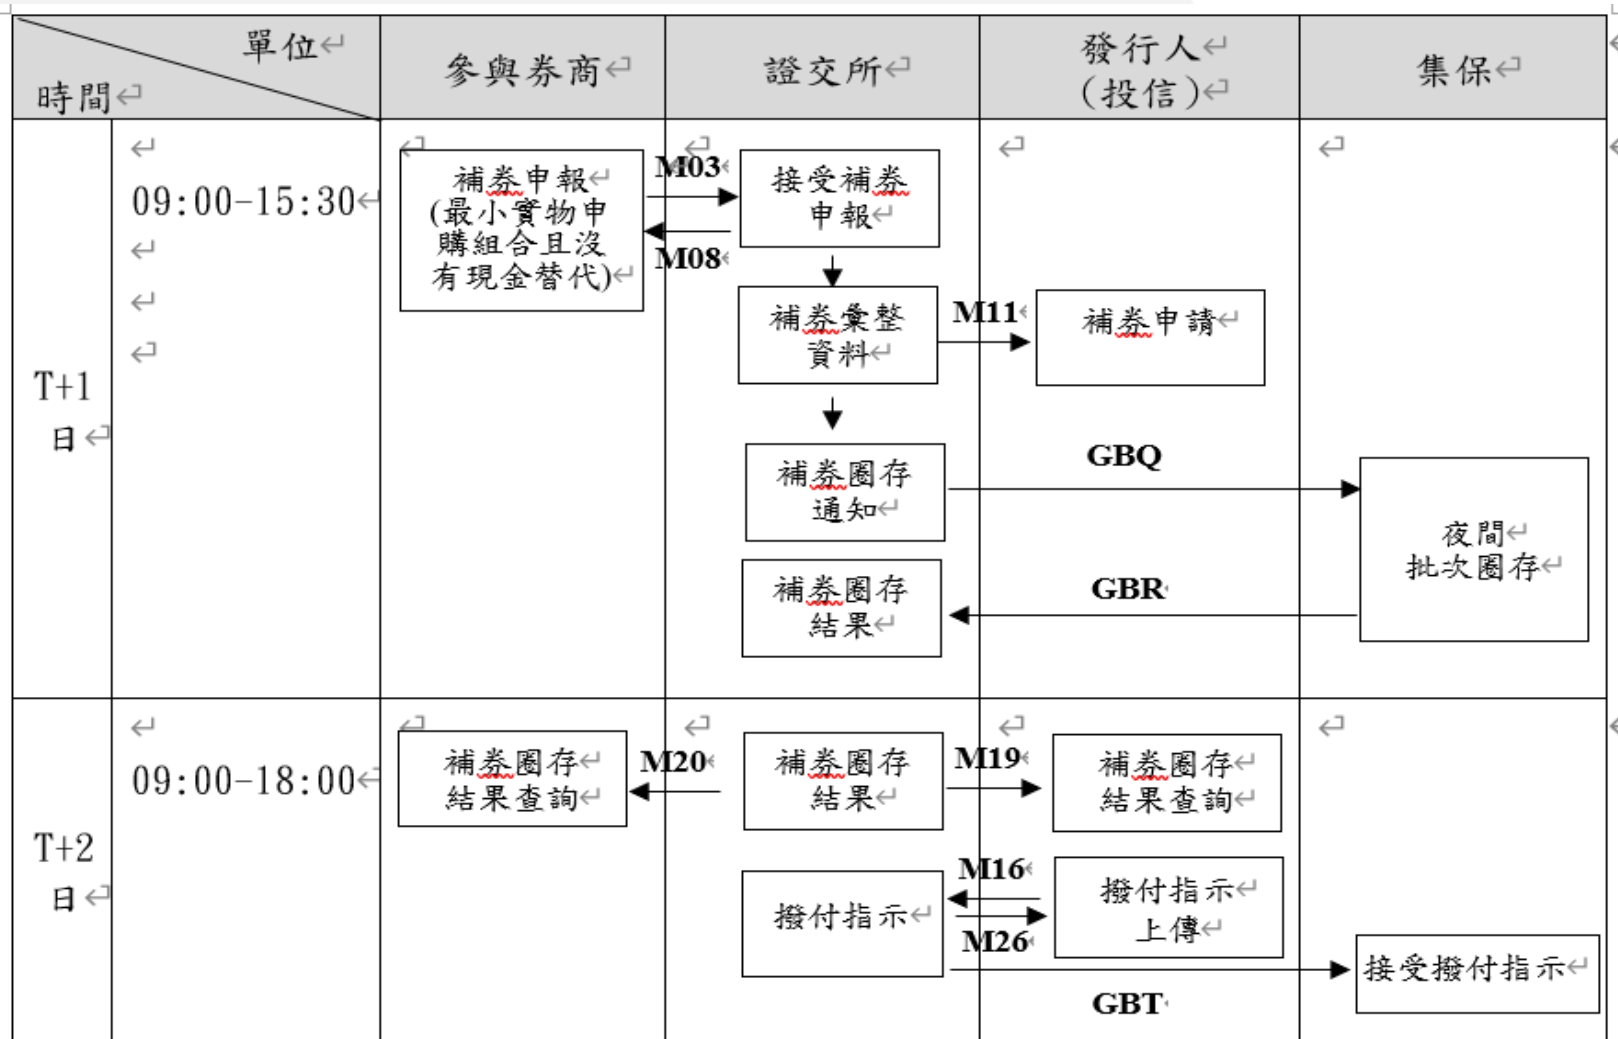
| 單位 時間 | | 參與券商 | 證交所 | 發行人 (投信) | 集保 |
|---|---|---|---|---|---|
| T+1 日 | 09:00-15:30 | 補券申報 (最小實物申購組合且沒有現金替代) | 接受補券申報 | | |
| | | | 補券彙整資料 | 補券申請 | |
| | | | 補券圈存通知 | | 夜間批次圈存 |
| | | | 補券圈存結果 | | |
| T+2 日 | 09:00-18:00 | 補券圈存結果查詢 | 補券圈存結果 | 補券圈存結果查詢 | |
| | | | 撥付指示 | 撥付指示上傳 | 接受撥付指示 |

M03
M08
M11
GBQ
GBR
M20
M19
M16
M26
GBT